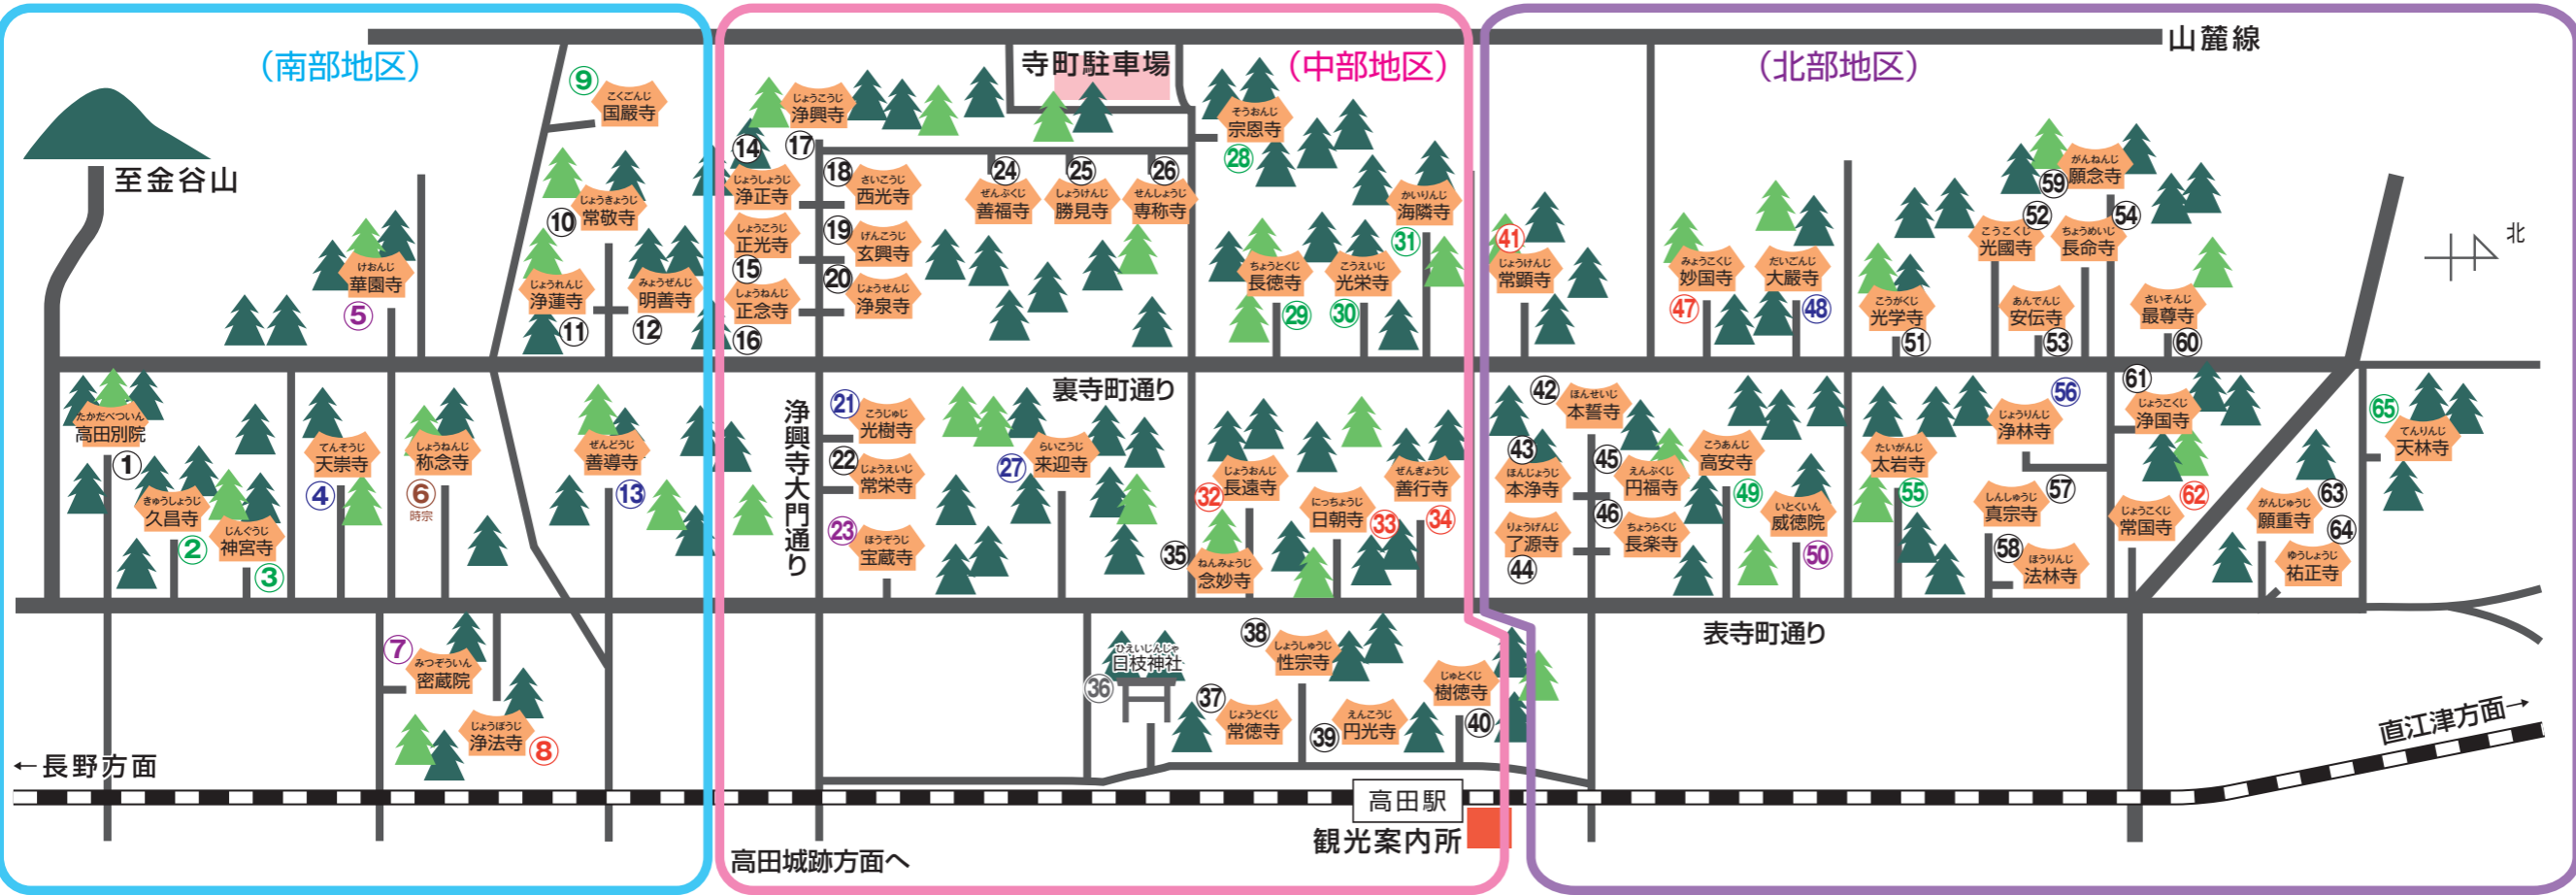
（南部地区）
至金谷山
⑨ こくごんじ 国厳寺
⑩ じょうきょうじ 常敬寺
けおんじ 華園寺 ⑤
じょうれんじ 浄蓮寺 ⑪
みょうぜんじ 明善寺 ⑫
たかだべついん 高田別院 ①
きゅうしょうじ 久昌寺 ②
じんぐうじ 神宮寺 ③
てんそうじ 天崇寺 ④
しょうねんじ 称念寺 ⑥ 時宗
ぜんどうじ 善導寺 ⑬
⑦ みつぞういん 密蔵院
じょうほうじ 浄法寺 ⑧
←長野方面

（中部地区）
寺町駐車場
山麓線
じょうこうじ 浄興寺
⑭ ⑰
じょうしょうじ 浄正寺
⑱ さいこうじ 西光寺
㉔ ぜんぷくじ 善福寺
㉕ しょうけんじ 勝見寺
㉖ せんしょうじ 専称寺
じょうこうじ 正光寺 ⑲ げんこうじ 玄興寺
⑮ ⑳ じょうせんじ 浄泉寺
しょうねんじ 正念寺 ⑯
そうおんじ 宗恩寺 ㉘
かいりんじ 海隣寺 ㉛
ちょうとくじ 長徳寺 ㉙
こうえいじ 光栄寺 ㉚
裏寺町通り
浄興寺大門通り
㉑ こうじゅじ 光樹寺
㉒ じょうえいじ 常栄寺
㉓ ほうぞうじ 宝蔵寺
㉗ らいこうじ 来迎寺
じょうおんじ 長遠寺 ㉜
にっちょうじ 日朝寺 ㉝
ぜんぎょうじ 善行寺 ㉞
㉟ ねんみょうじ 念妙寺
ひえいじんじゃ 日枝神社 ㊱
㊳ しょうしゅうじ 性宗寺
㊲ じょうとくじ 常徳寺
㊴ えんこうじ 円光寺
じゅとくじ 樹徳寺 ㊵
高田駅
観光案内所
高田城跡方面へ

（北部地区）
㊶ じょうけんじ 常顕寺
みょうこくじ 妙国寺 ㊼
だいごんじ 大厳寺 ㊽
こうがくじ 光学寺 ㊿
がんねんじ 願念寺 59
こうこくじ 光國寺 52
ちょうめいじ 長命寺 54
あんでんじ 安伝寺 53
さいそんじ 最尊寺 60
51
北
㊷ ほんせいじ 本誓寺
㊸ ほんじょうじ 本浄寺
㊺ えんぷくじ 円福寺
㊻ ちょうらくじ 長楽寺
りょうげんじ 了源寺 ㊹
こうあんじ 高安寺
いとくいん 威徳院 49 50
たいがんじ 太岩寺 55
56 じょうりんじ 浄林寺
61 じょうこくじ 浄国寺
57 しんしゅうじ 真宗寺
58 ほうりんじ 法林寺
じょうこくじ 常国寺 62
がんじゅうじ 願重寺 63
64 ゆうしょうじ 祐正寺
65 てんりんじ 天林寺
表寺町通り
直江津方面→